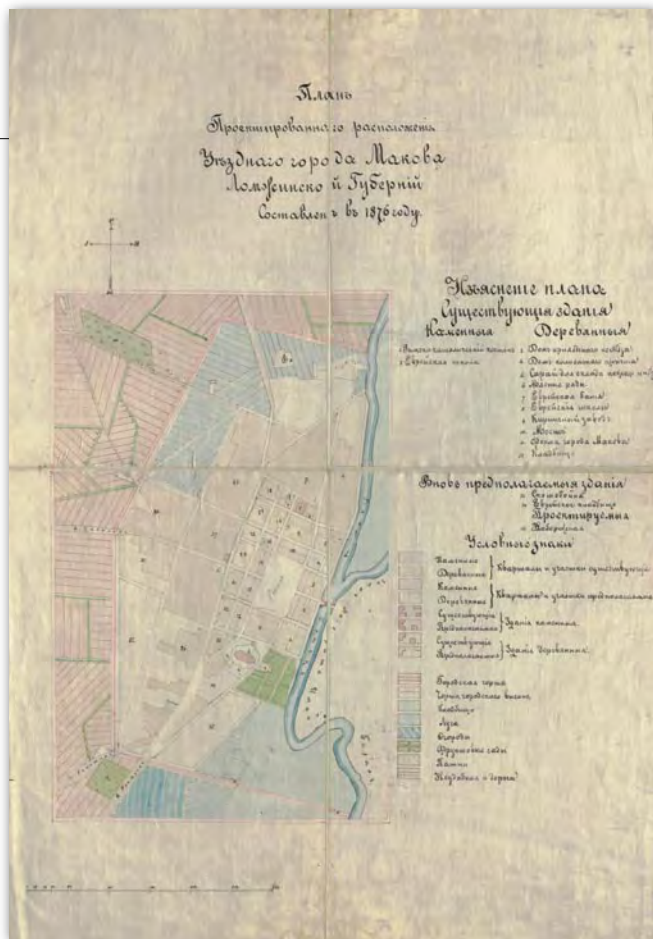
Планъ
Проектированнаго расположенія
Уѣзднаго города Макова
Ломжинской Губерніи
Составленъ въ 1876 году.

Изъясненіе плана
Существующія зданія
Каменныя
Деревянныя

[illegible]
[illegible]
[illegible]
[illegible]
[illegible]
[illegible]
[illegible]
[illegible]
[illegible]
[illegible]
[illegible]

Вновь предполагаемыя зданія
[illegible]
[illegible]
Проектируемыя
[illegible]

Условныя знаки
Каменные } Кварталы и участки существующіе
Деревянные
Каменные } Кварталы и участки предполагаемые
Деревянные
Существующія } Зданія каменныя
Предполагаемыя
Существующія } Зданія деревянныя
Предполагаемыя
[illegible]
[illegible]
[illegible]
Луга
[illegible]
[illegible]
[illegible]
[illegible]